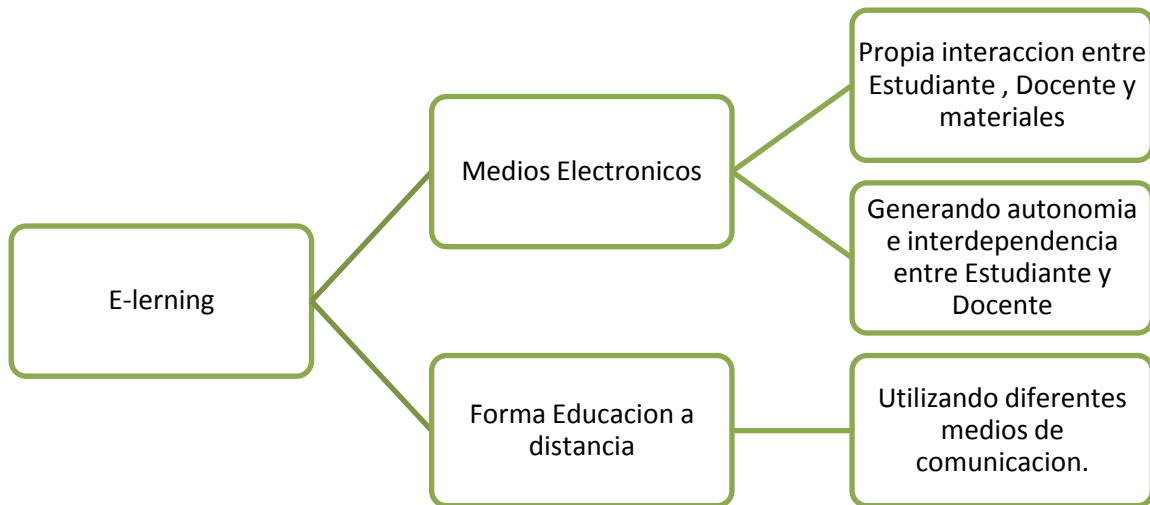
E-lerning

Medios Electronicos

Propia interaccion entre Estudiante , Docente y materiales

Generando autonomia e interdependencia entre Estudiante y Docente

Forma Educacion a distancia

Utilizando diferentes medios de comunicacion.